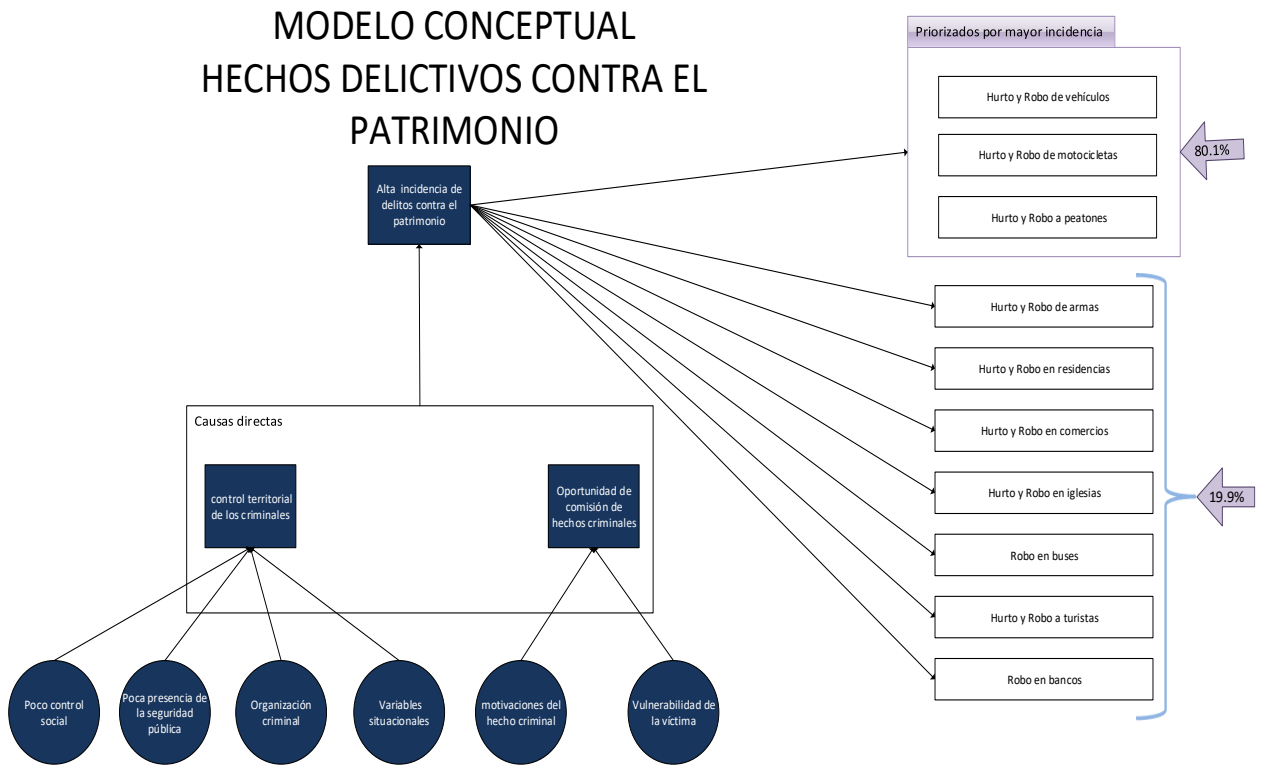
MODELO CONCEPTUAL
HECHOS DELICTIVOS CONTRA EL PATRIMONIO

Priorizados por mayor incidencia

Hurto y Robo de vehículos

Hurto y Robo de motocicletas

Hurto y Robo a peatones

80.1%

Alta incidencia de delitos contra el patrimonio

Hurto y Robo de armas

Hurto y Robo en residencias

Hurto y Robo en comercios

Hurto y Robo en iglesias

Robo en buses

Hurto y Robo a turistas

Robo en bancos

19.9%

Causas directas

control territorial de los criminales

Oportunidad de comisión de hechos criminales

Poco control social

Poca presencia de la seguridad pública

Organización criminal

Variables situacionales

motivaciones del hecho criminal

Vulnerabilidad de la víctima